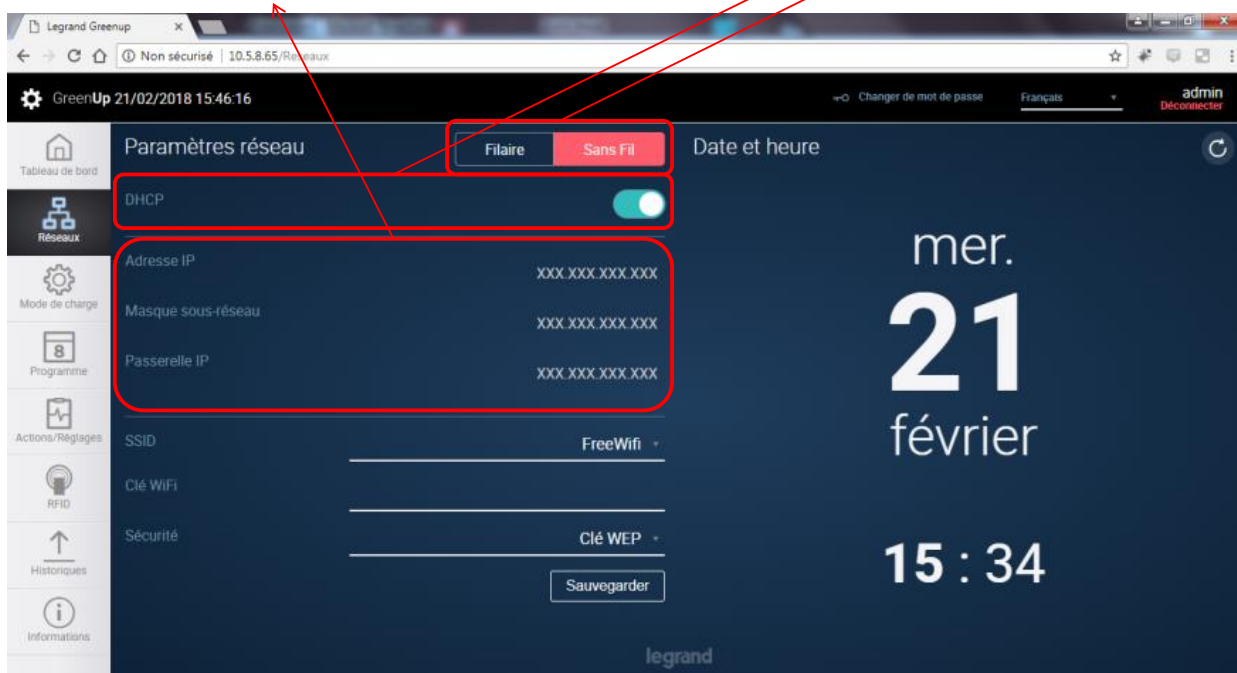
Legrand Greenup ×

Non sécurisé | 10.5.8.65/Réseaux

GreenUp 21/02/2018 15:46:16

Changer de mot de passe

Français

admin
Déconnecter

Tableau de bord

Réseaux

Mode de charge

8
Programme

Actions/Réglages

RFID

Historiques

Informations

Paramètres réseau

Filaire

Sans Fil

DHCP

Adresse IP
XXX.XXX.XXX.XXX

Masque sous-réseau
XXX.XXX.XXX.XXX

Passerelle IP
XXX.XXX.XXX.XXX

SSID
FreeWifi

Clé WiFi

Sécurité
Clé WEP

Sauvegarder

Date et heure

mer.

21

février

15 : 34

legrand